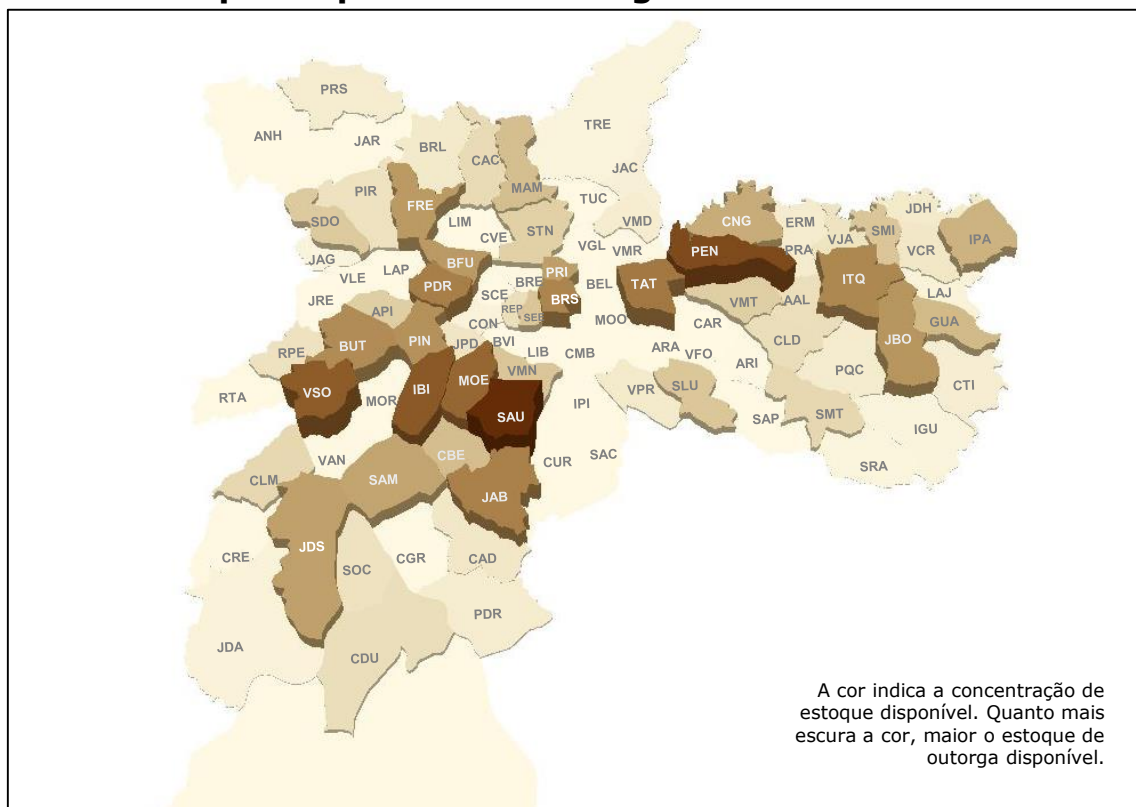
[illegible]

PRS
ANH
JAR
BRL
CAC
MAM
TRE
JAC
PIR
FRE
TUC
SDO
LIM
STN
VMD
CNG
ERM
JDH
CVE
VGL
VMR
PEN
PRA
VJA
SMI
VCR
IPA
JAG
VLE
LAP
BFU
PRI
BEL
TAT
ITQ
LAJ
PDR
SCE
BRE
BRS
VMT
AAL
JRE
API
REP
SEE
MOO
CAR
GUA
CON
RPE
BUT
PIN
JPD
BVI
CLD
JBO
LIB
CMB
ARA
VFO
ARI
PQC
CTI
VMN
MOE
VSO
IBI
RTA
MOR
VPR
SLU
SAU
IPI
SAP
SMT
IGU
VAN
CBE
CUR
SAC
SRA
CLM
SAM
JAB
JDS
CRE
CGR
CAD
SOC
PDR
JDA
CDU

A cor indica a concentração de estoque disponível. Quanto mais escura a cor, maior o estoque de outorga disponível.